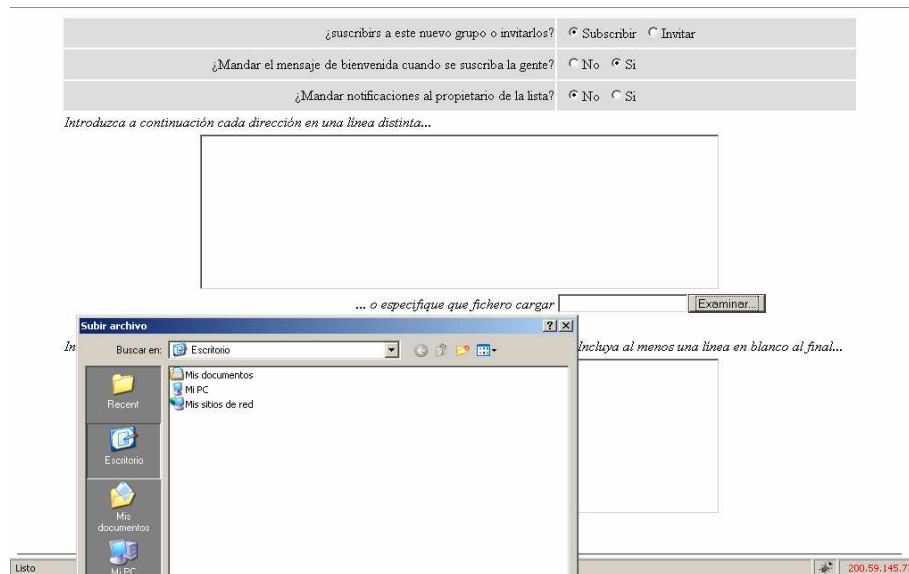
¿suscribirs a este nuevo grupo o invitarlos? Subscribir Invitar

¿Mandar el mensaje de bienvenida cuando se suscriba la gente? No Si

¿Mandar notificaciones al propietario de la lista? No Si

Introduzca a continuación cada dirección en una linea distinta...

... o especifique que fichero cargar Examinar...

Subir archivo ? X

In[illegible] Incluya al menos una linea en blanco al final...

Buscar en: Escritorio

Mis documentos
Mi PC
Mis sitios de red

Recent

Escritorio

Mis documentos

Mi PC

Listo

200.59.145.7